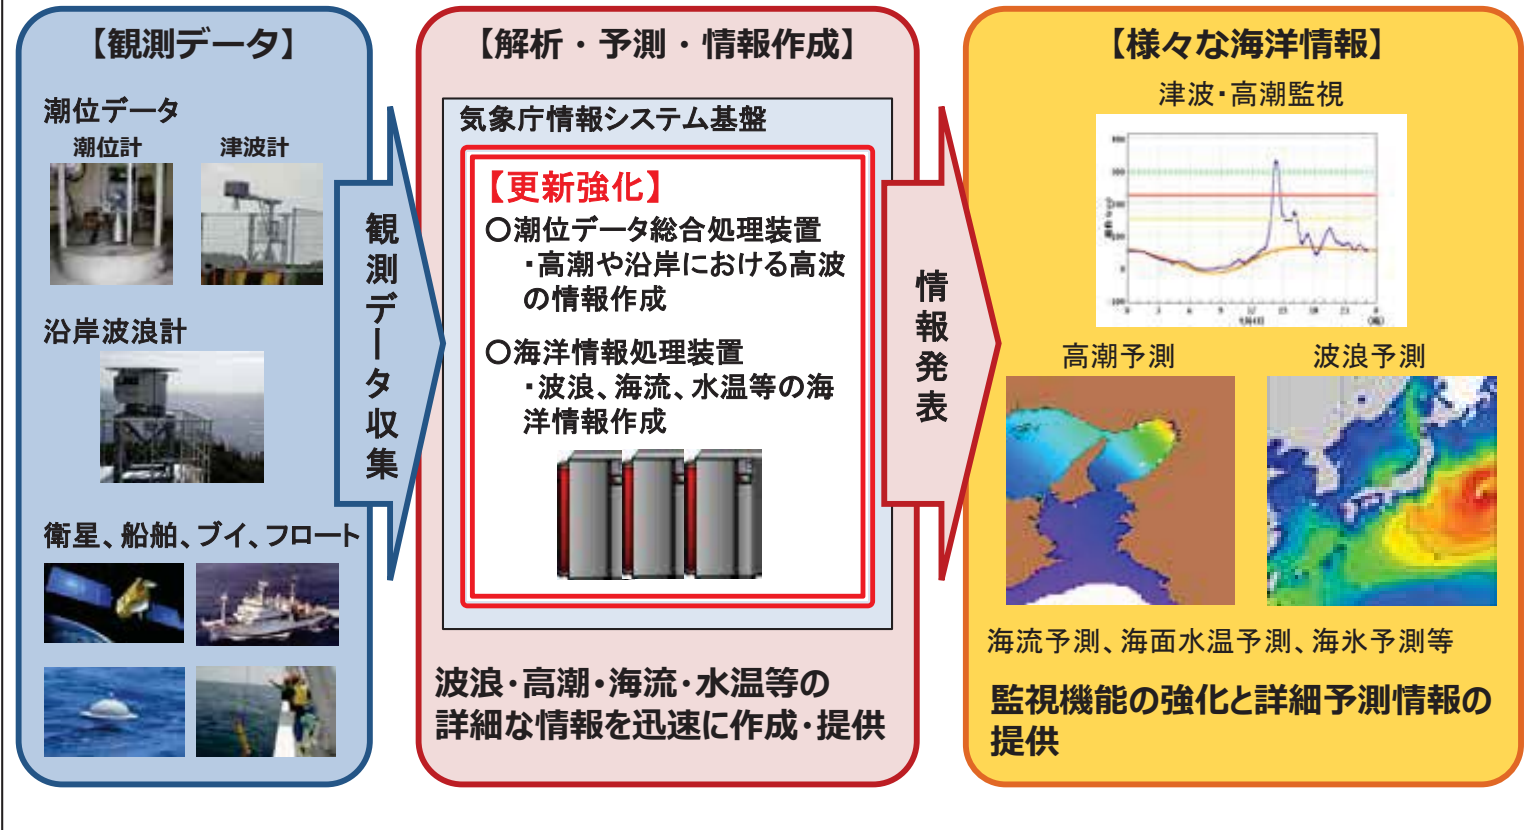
【観測データ】

潮位データ

潮位計

津波計

沿岸波浪計

衛星、船舶、ブイ、フロート

観測データ収集

【解析・予測・情報作成】

気象庁情報システム基盤

【更新強化】

○潮位データ総合処理装置
・高潮や沿岸における高波の情報作成

○海洋情報処理装置
・波浪、海流、水温等の海洋情報作成

波浪・高潮・海流・水温等の詳細な情報を迅速に作成・提供

情報発表

【様々な海洋情報】

津波・高潮監視

高潮予測

波浪予測

海流予測、海面水温予測、海氷予測等

監視機能の強化と詳細予測情報の提供